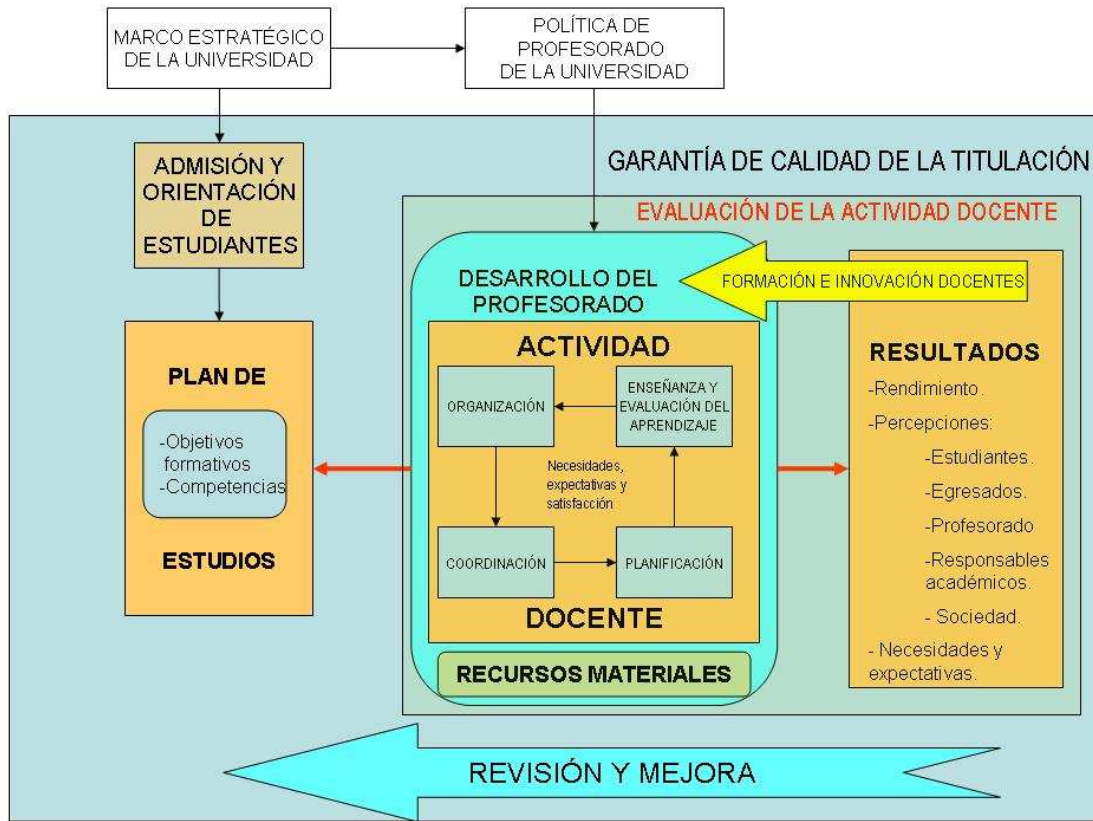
MARCO ESTRATÉGICO DE LA UNIVERSIDAD

POLÍTICA DE PROFESORADO DE LA UNIVERSIDAD

GARANTÍA DE CALIDAD DE LA TITULACIÓN

ADMISIÓN Y ORIENTACIÓN DE ESTUDIANTES

EVALUACIÓN DE LA ACTIVIDAD DOCENTE

DESARROLLO DEL PROFESORADO

FORMACIÓN E INNOVACIÓN DOCENTES

PLAN DE

-Objetivos formativos
-Competencias

ESTUDIOS

ACTIVIDAD

ORGANIZACIÓN

ENSEÑANZA Y EVALUACIÓN DEL APRENDIZAJE

Necesidades, expectativas y satisfacción

COORDINACIÓN

PLANIFICACIÓN

DOCENTE

RECURSOS MATERIALES

RESULTADOS

-Rendimiento.
-Percepciones:
-Estudiantes.
-Egresados.
-Profesorado
-Responsables académicos.
- Sociedad.
- Necesidades y expectativas.

REVISIÓN Y MEJORA